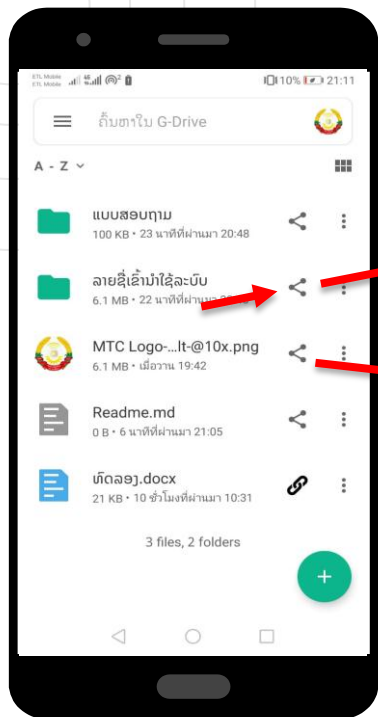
ETL Mobile ETL Mobile 10% 21:11

ຄົ້ນຫາໃນ G-Drive

A - Z

ແບບສອບຖາມ
100 KB • 23 นาทีที่ผ่านมา 20:48

ລາຍຊື່ເຂົ້ານຳໃຊ້ລະບົບ
6.1 MB • 22 นาทีที่ผ่านมา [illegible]

MTC Logo-...lt-@10x.png
6.1 MB • เมื่อวาน 19:42

Readme.md
0 B • 6 นาทีที่ผ่านมา 21:05

ທົດລອງ.docx
21 KB • 10 ชั่วโมงที่ผ่านมา 10:31

3 files, 2 folders

+